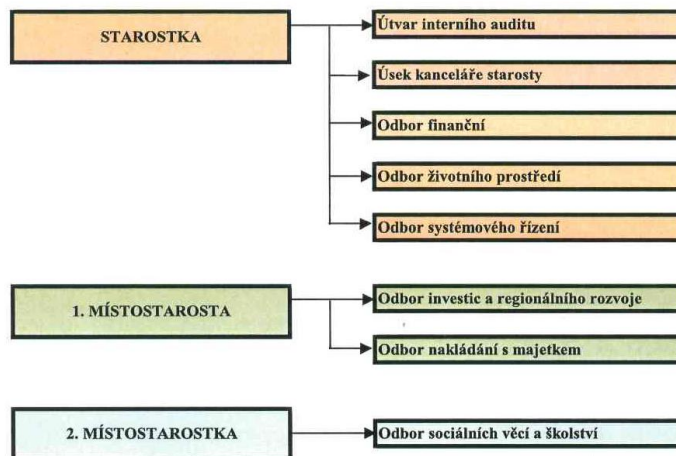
STAROSTKA

Útvar interního auditu

Úsek kanceláře starosty

Odbor finanční

Odbor životního prostředí

Odbor systémového řízení

1. MÍSTOSTAROSTA

Odbor investic a regionálního rozvoje

Odbor nakládání s majetkem

2. MÍSTOSTAROSTKA

Odbor sociálních věcí a školství